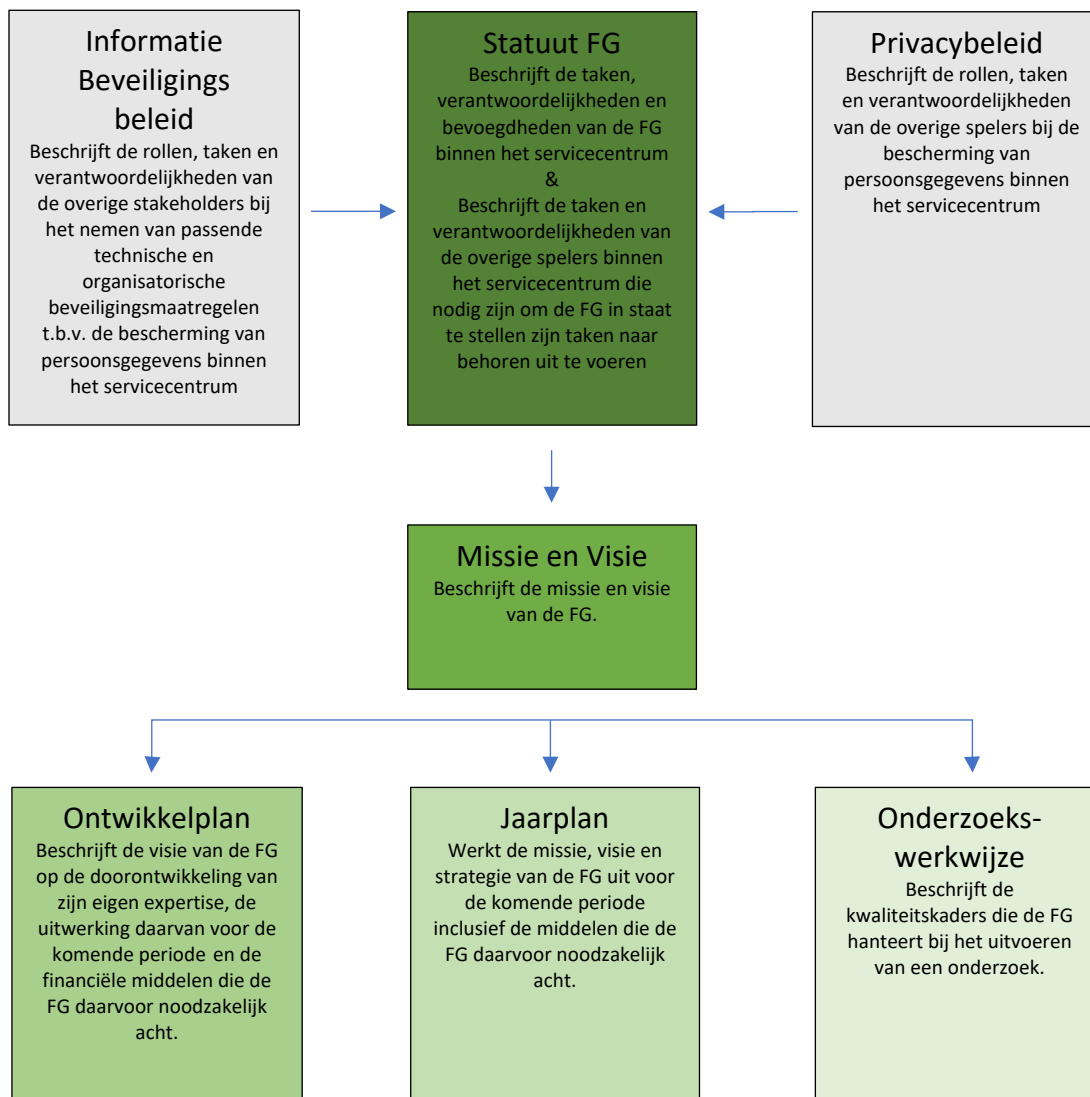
Informatie Beveiligings beleid
Beschrijft de rollen, taken en verantwoordelijkheden van de overige stakeholders bij het nemen van passende technische en organisatorische beveiligingsmaatregelen t.b.v. de bescherming van persoonsgegevens binnen het servicecentrum

Statuut FG
Beschrijft de taken, verantwoordelijkheden en bevoegdheden van de FG binnen het servicecentrum
&
Beschrijft de taken en verantwoordelijkheden van de overige spelers binnen het servicecentrum die nodig zijn om de FG in staat te stellen zijn taken naar behoren uit te voeren

Privacybeleid
Beschrijft de rollen, taken en verantwoordelijkheden van de overige spelers bij de bescherming van persoonsgegevens binnen het servicecentrum

Missie en Visie
Beschrijft de missie en visie van de FG.

Ontwikkelplan
Beschrijft de visie van de FG op de doorontwikkeling van zijn eigen expertise, de uitwerking daarvan voor de komende periode en de financiële middelen die de FG daarvoor noodzakelijk acht.

Jaarplan
Werkt de missie, visie en strategie van de FG uit voor de komende periode inclusief de middelen die de FG daarvoor noodzakelijk acht.

Onderzoeks-werkwijze
Beschrijft de kwaliteitskaders die de FG hanteert bij het uitvoeren van een onderzoek.